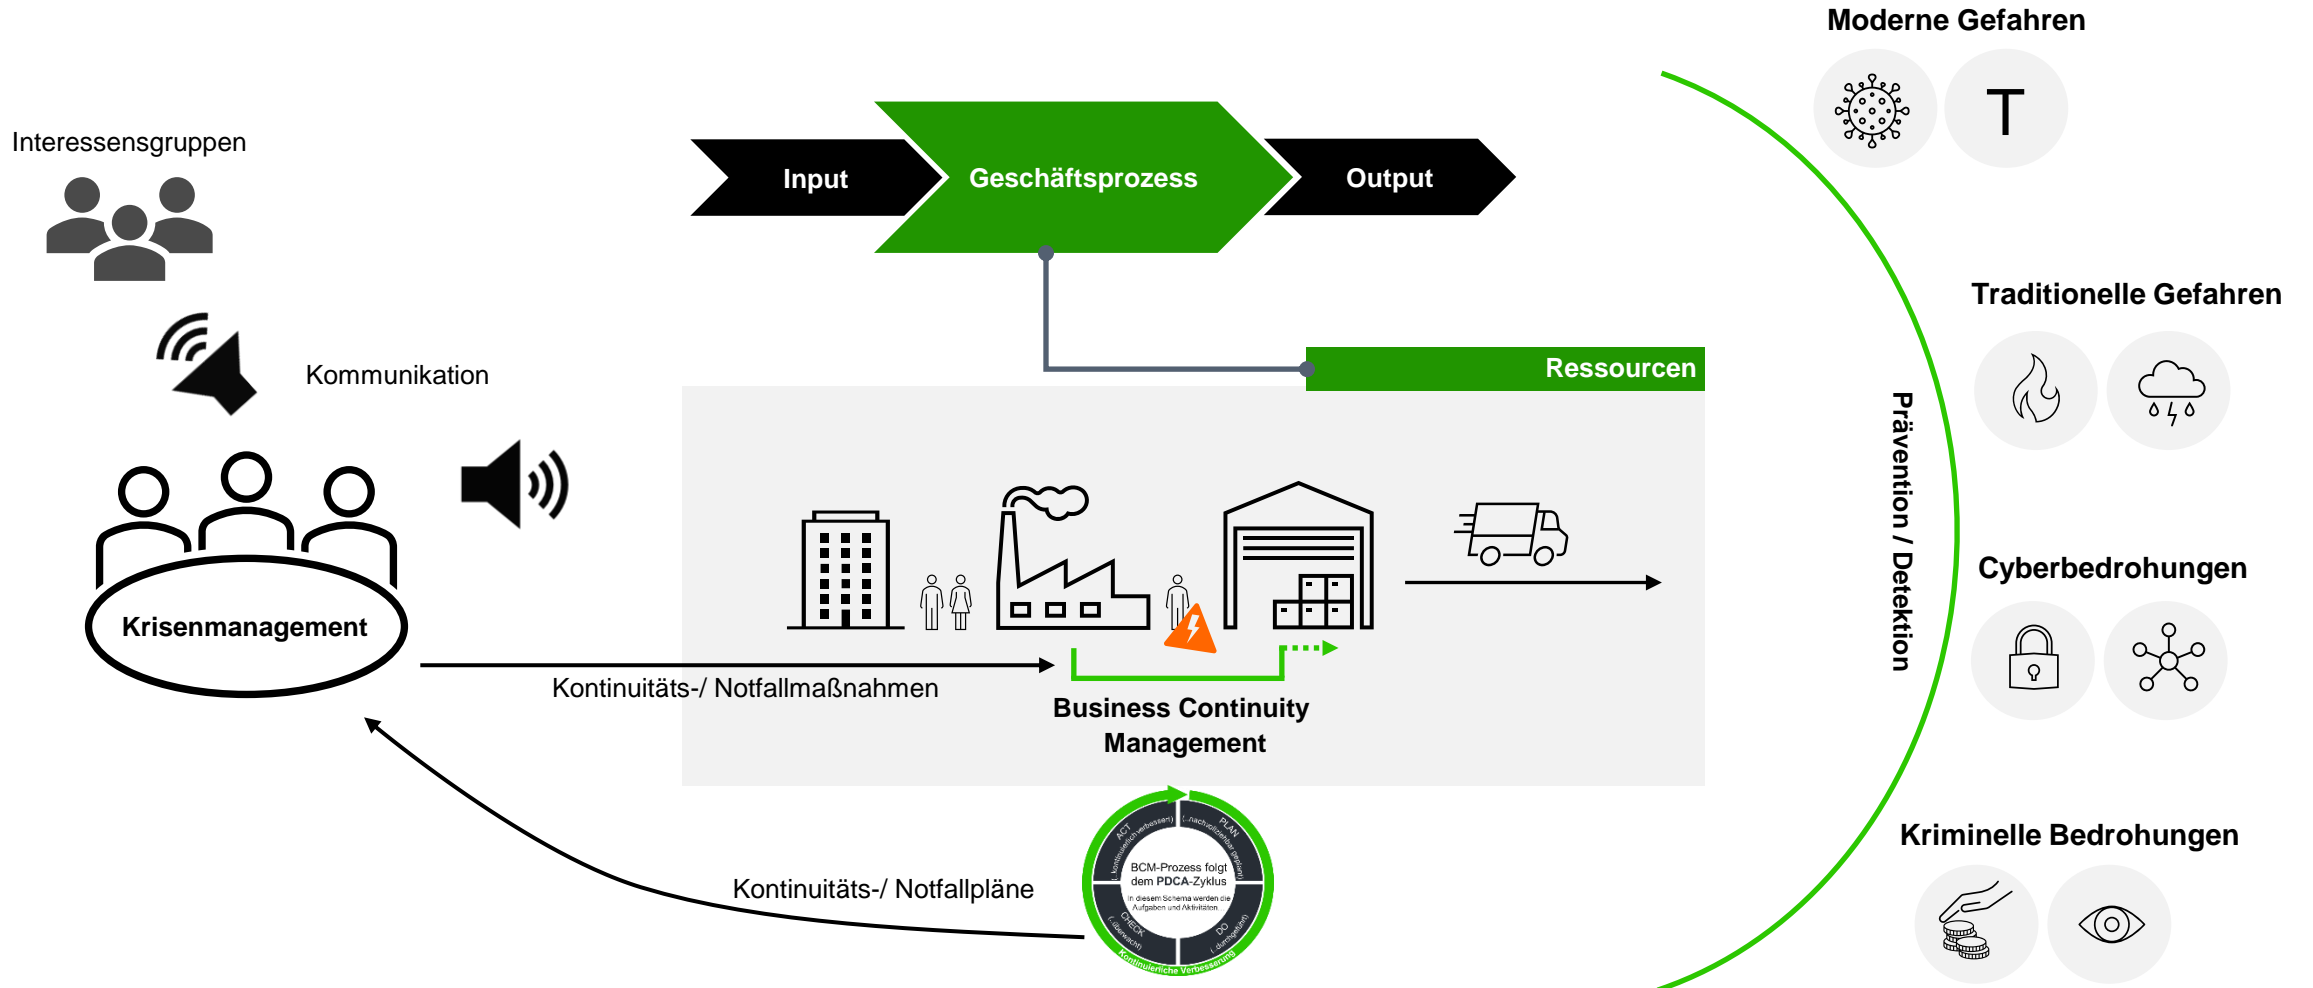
Moderne Gefahren

T

Interessensgruppen

Input

Geschäftsprozess

Output

Kommunikation

Ressourcen

Traditionelle Gefahren

Prävention / Detektion

Cyberbedrohungen

Krisenmanagement

Kontinuitäts-/ Notfallmaßnahmen

Business Continuity Management

Kriminelle Bedrohungen

Kontinuitäts-/ Notfallpläne

ACT (...kontinuierlich verbessern)
PLAN (...nachvollziehbar planen)
CHECK (...überwacht)
DO (...durchgeführt)
Kontinuierliche Verbesserung

BCM-Prozess folgt dem PDCA-Zyklus
In diesem Schema werden die Aufgaben und Aktivitäten